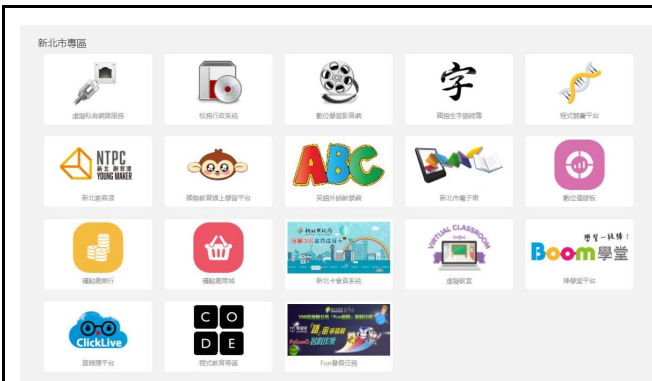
新北市專區

虛擬私有網路服務

校務行政系統

數位學習影音網

國語生字詞問答

程式競賽平台

NTPC 新北創客 YOUNG MAKER

新北創客道

國際教育線上學習平台

ABC

英語外師教學網

新北市電子書

數位儀表板

補點數銀行

補點數商城

新北市教育局

新北卡會員系統

VIRTUAL CLASSROOM

虛擬教室

學習一級棒！ Boom學堂

棒學堂平台

ClickLive

直播課平台

C O D E

程式教育專區

Fun暑假任務